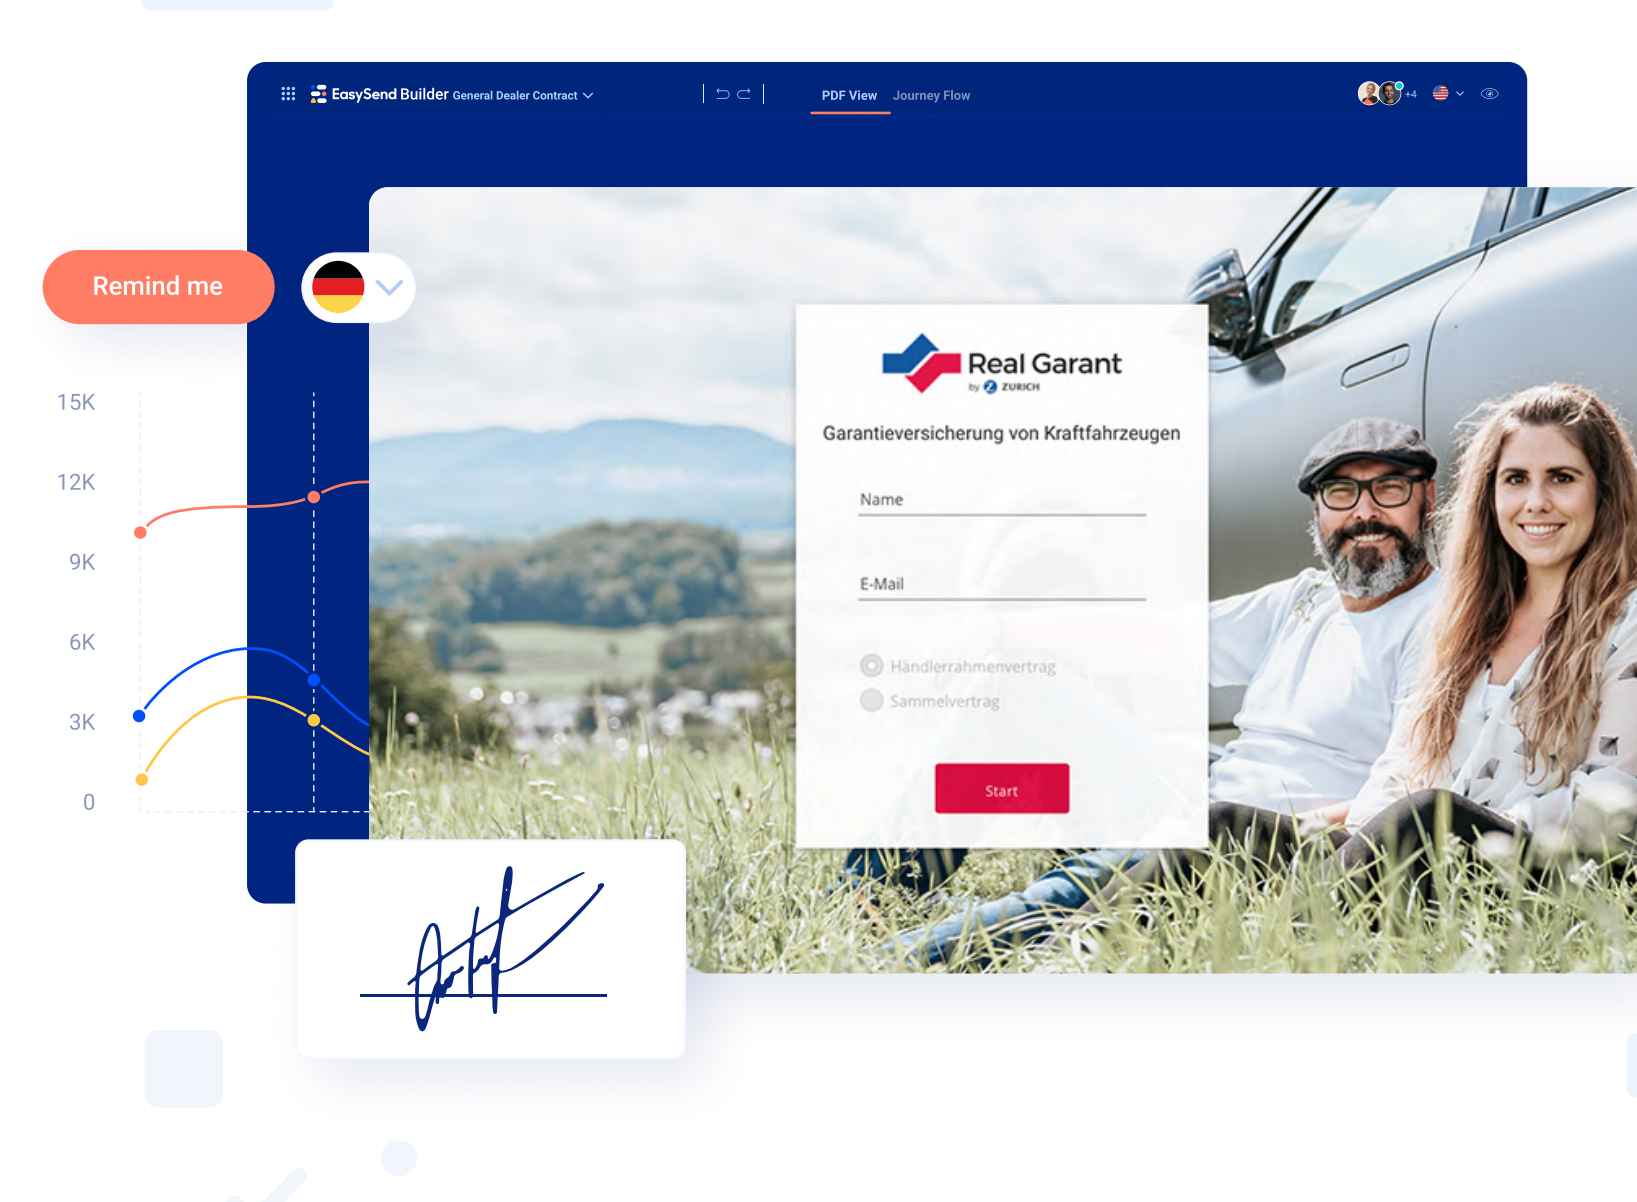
EasySend Builder General Dealer Contract

PDF View Journey Flow

+4

Remind me

15K
12K
9K
6K
3K
0

Real Garant
by ZURICH

Garantieversicherung von Kraftfahrzeugen

Name

E-Mail

Händlerrahmenvertrag
Sammelvertrag

Start